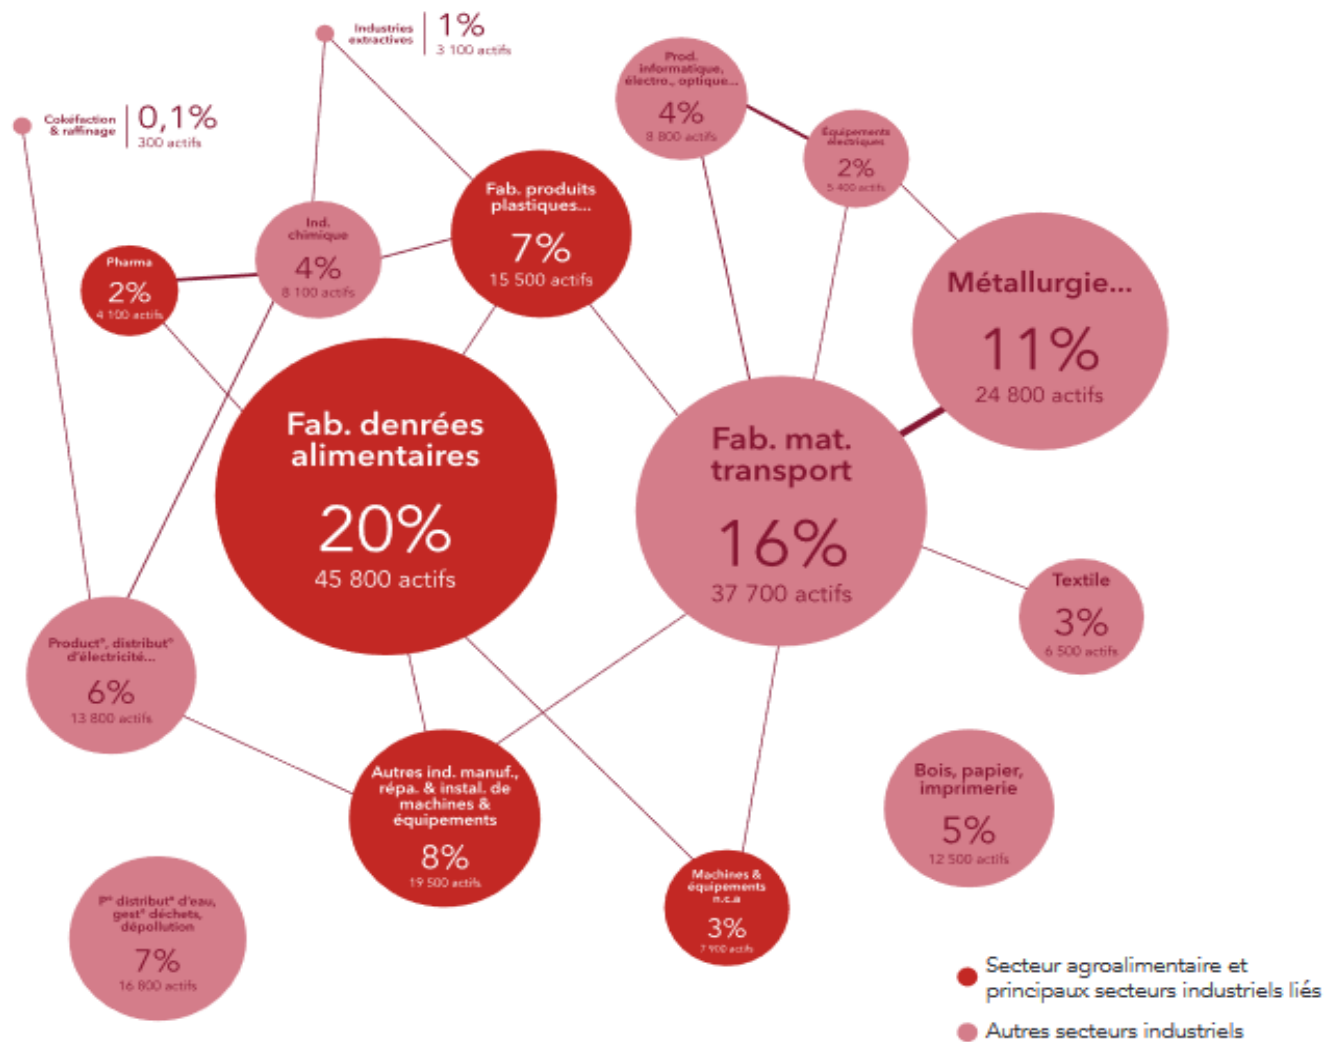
Industries extractives
1%
3 100 actifs

Cokéfaction & raffinage
0,1%
300 actifs

Prod. informatique, électro., optique...
4%
8 800 actifs

Équipements électriques
2%
5 400 actifs

Fab. produits plastiques...
7%
15 500 actifs

Ind. chimique
4%
8 100 actifs

Pharma
2%
4 100 actifs

Métallurgie...
11%
24 800 actifs

Fab. denrées alimentaires
20%
45 800 actifs

Fab. mat. transport
16%
37 700 actifs

Textile
3%
6 500 actifs

Product° distribut° d'électricité...
6%
13 800 actifs

Autres ind. manuf., répa. & instal. de machines & équipements
8%
19 500 actifs

Bois, papier, imprimerie
5%
12 500 actifs

Machines & équipements n.c.a
3%
7 900 actifs

P° distribut° d'eau, gest° déchets, dépollution
7%
16 800 actifs

Secteur agroalimentaire et principaux secteurs industriels liés

Autres secteurs industriels